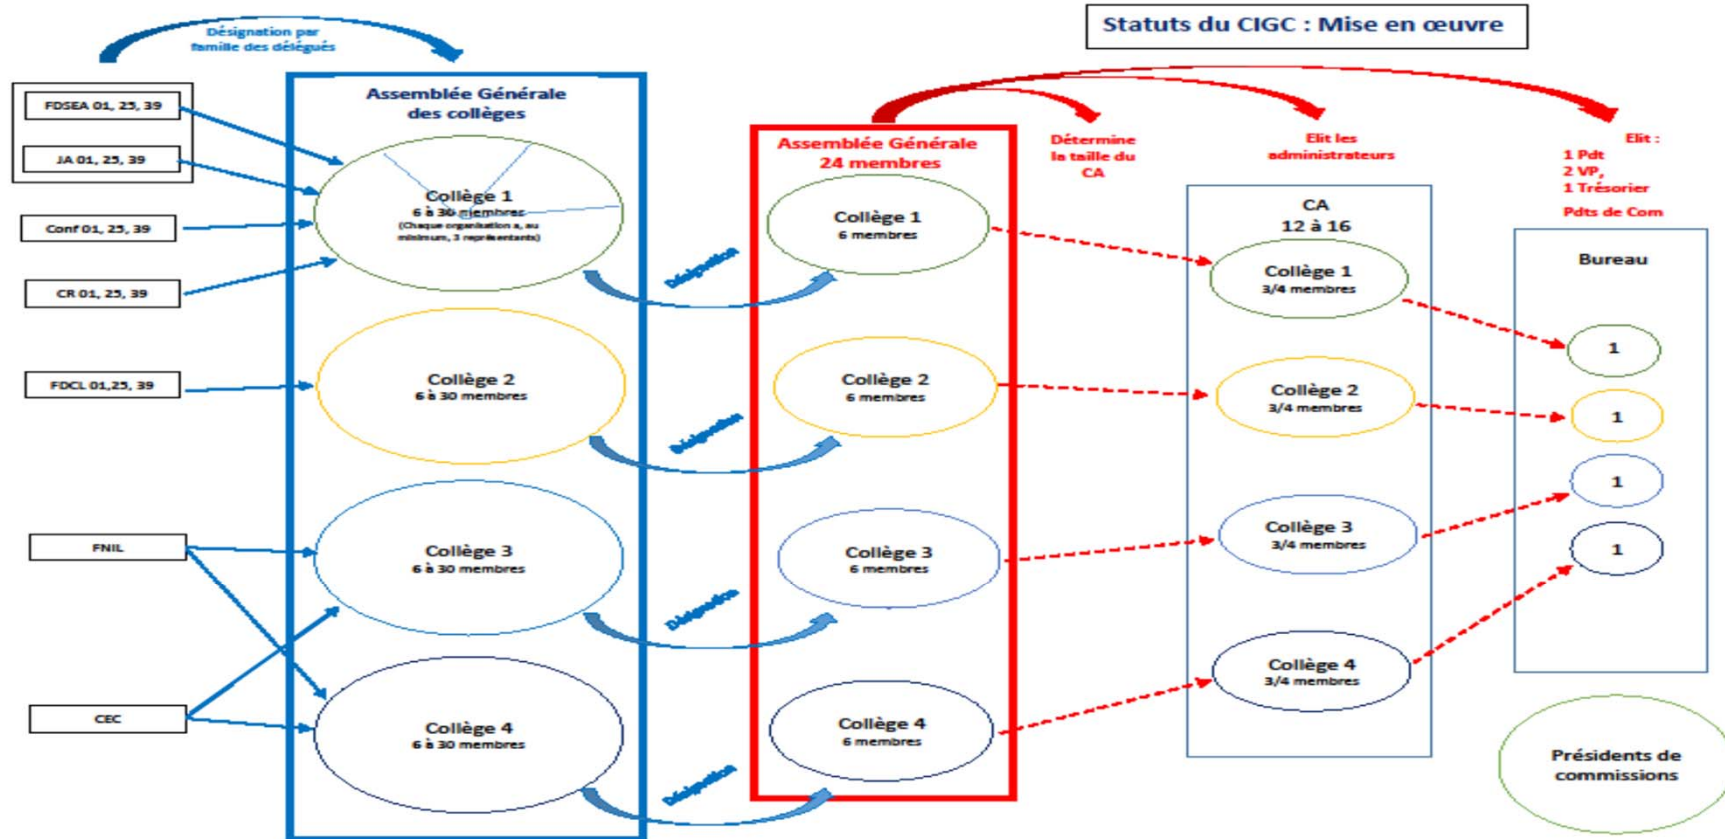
Désignation par famille des délégués

Statuts du CIGC : Mise en œuvre

FDSEA 01, 25, 39
JA 01, 25, 39
Conf 01, 25, 39
CR 01, 25, 39
FDCL 01,25, 39
FNIL
CEC

Assemblée Générale des collèges

Collège 1
6 à 30 membres
(Chaque organisation a, au minimum, 3 représentants)

Collège 2
6 à 30 membres

Collège 3
6 à 30 membres

Collège 4
6 à 30 membres

Délégation
Délégation
Délégation
Délégation

Assemblée Générale 24 membres

Collège 1
6 membres

Collège 2
6 membres

Collège 3
6 membres

Collège 4
6 membres

Détermine la taille du CA

Elit les administrateurs

Elit :
1 Pdt
2 VP,
1 Trésorier
Pdts de Com

CA
12 à 16

Collège 1
3/4 membres

Collège 2
3/4 membres

Collège 3
3/4 membres

Collège 4
3/4 membres

Bureau
1
1
1
1

Présidents de commissions